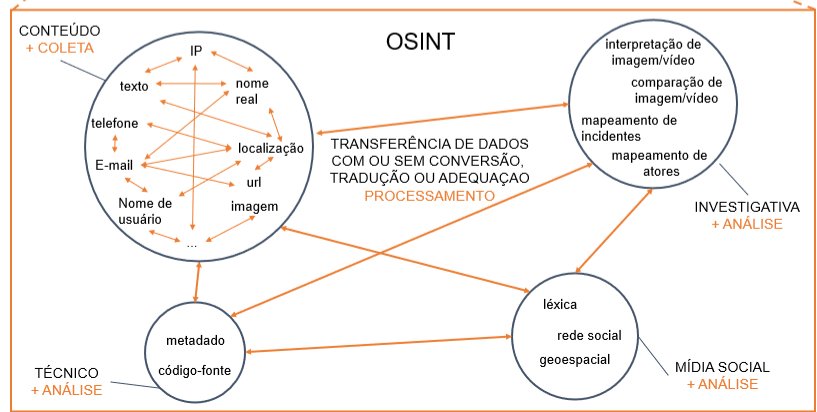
CONTEÚDO
+ COLETA

OSINT

IP
texto
nome real
telefone
localização
E-mail
url
Nome de usuário
imagem
...

interpretação de imagem/vídeo
comparação de imagem/vídeo
mapeamento de incidentes
mapeamento de atores

TRANSFERÊNCIA DE DADOS COM OU SEM CONVERSÃO, TRADUÇÃO OU ADEQUAÇÃO
PROCESSAMENTO

INVESTIGATIVA
+ ANÁLISE

léxica
rede social
geoespacial

metadado
código-fonte

TÉCNICO
+ ANÁLISE

MÍDIA SOCIAL
+ ANÁLISE